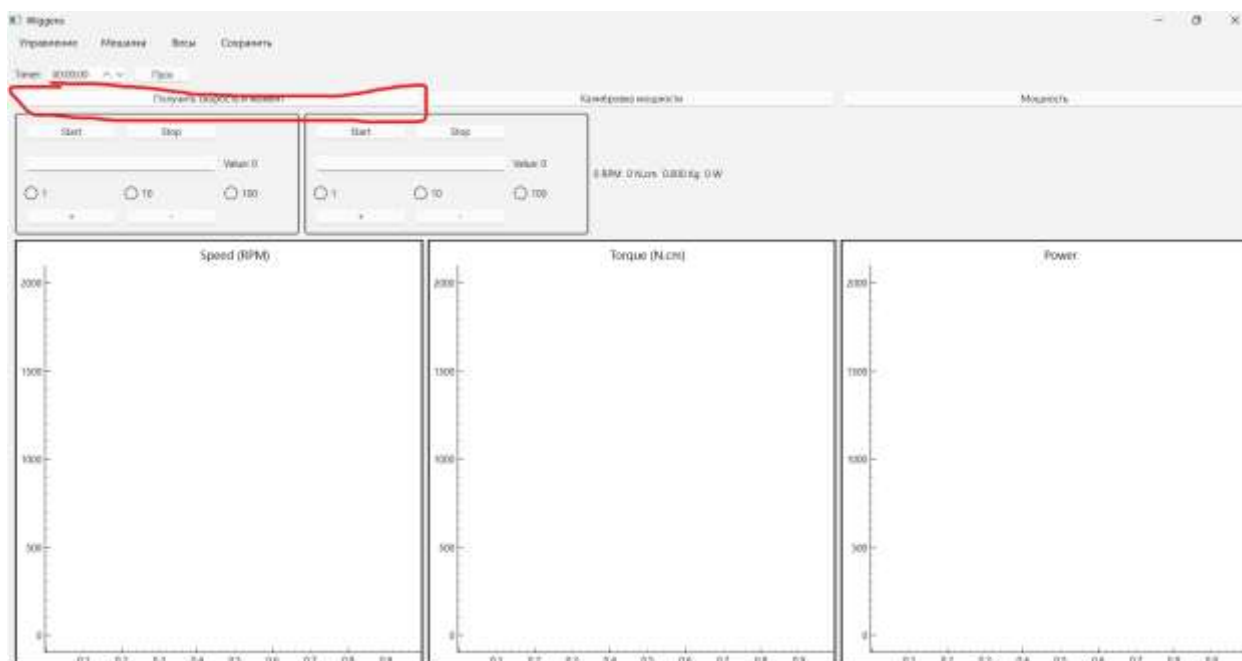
Mggens

Управление Мешалка Весы Сохранить

Timer: 00:00:00 Пуск

Получить скорость и момент

Калибровка мощности

Мощность

Start Stop

Value 0

1 10 100

+ -

Start Stop

Value 0

1 10 100

+ -

0 RPM 0 N.cm 0.000 kg 0 W

Speed (RPM)

2000
1500
1000
500
0

0.1 0.2 0.3 0.4 0.5 0.6 0.7 0.8 0.9

Torque (N.cm)

2000
1500
1000
500
0

0.1 0.2 0.3 0.4 0.5 0.6 0.7 0.8 0.9

Power

2000
1500
1000
500
0

0.1 0.2 0.3 0.4 0.5 0.6 0.7 0.8 0.9